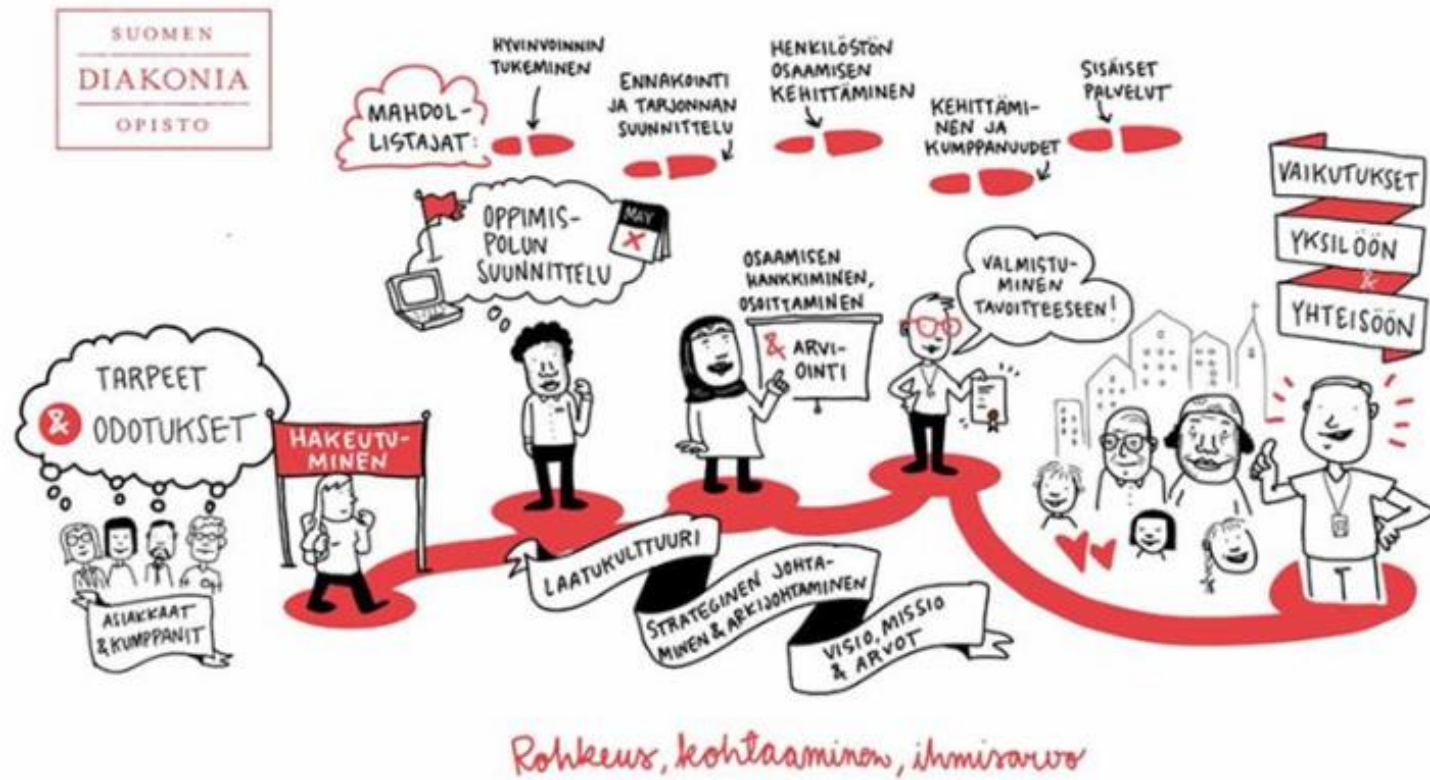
SUOMEN
DIAKONIA
OPISTO

MAHDOLLISTAJAT:

HYVINVOINNIN TUKEMINEN

ENNAKOINTI JA TARJONNAN SUUNNITTELU

HENKILÖSTÖN OSAAMISEN KEHITTÄMINEN

KEHITTÄMINEN JA KUMPPANUUDET

SISÄISET PALVELUT

VAIKUTUKSET
YKSILÖÖN
&
YHTEISÖÖN

OPPIMISPOLUN SUUNNITTELU

MAY

OSAAMISEN HANKKIMINEN, OSOITTAMINEN
& ARVIOINTI

VALMISTUMINEN TAVOITTEESEEN!

TARPEET
&
ODOTUKSET

HAKEUTUMINEN

ASIAKKAAT & KUMPPANIT

LAATUKULTTUURI

STRATEGINEN JOHTAMINEN & ARKIJOHTAMINEN

VISIO, MISSIO & ARVOT

Rohkeus, kohtaaminen, ihmisarvo